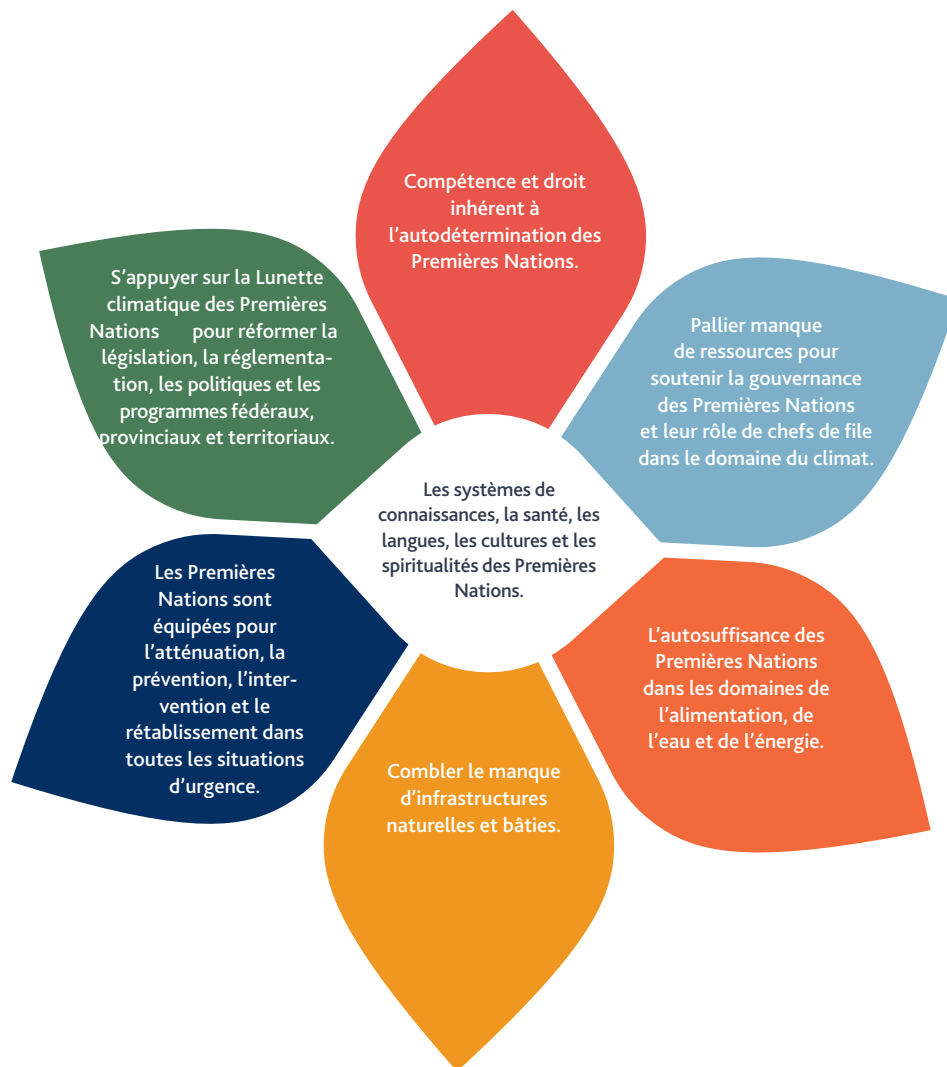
Compétence et droit inhérent à l'autodétermination des Premières Nations.

Pallier manque de ressources pour soutenir la gouvernance des Premières Nations et leur rôle de chefs de file dans le domaine du climat.

L'autosuffisance des Premières Nations dans les domaines de l'alimentation, de l'eau et de l'énergie.

Combler le manque d'infrastructures naturelles et bâties.

Les Premières Nations sont équipées pour l'atténuation, la prévention, l'intervention et le rétablissement dans toutes les situations d'urgence.

S'appuyer sur la Lunette climatique des Premières Nations pour réformer la législation, la réglementation, les politiques et les programmes fédéraux, provinciaux et territoriaux.

Les systèmes de connaissances, la santé, les langues, les cultures et les spiritualités des Premières Nations.